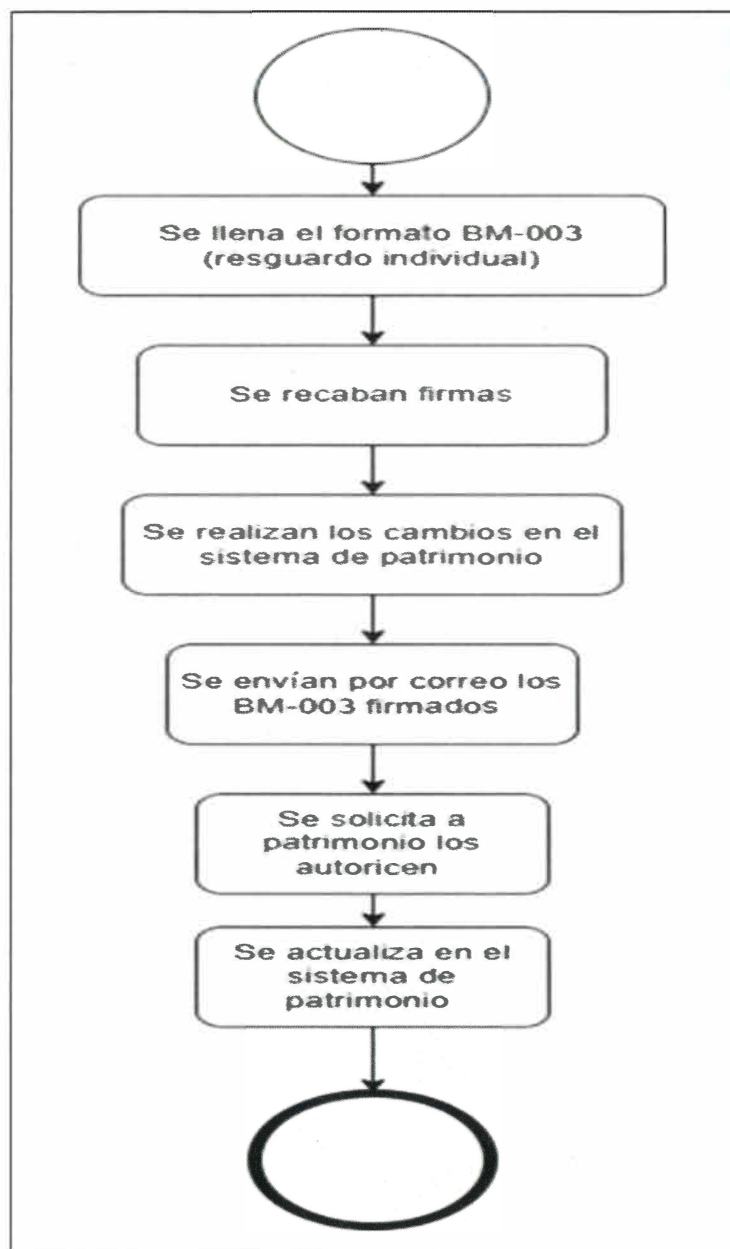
Se llena el formato BM-003 (resguardo individual)

Se recaban firmas

Se realizan los cambios en el sistema de patrimonio

Se envían por correo los BM-003 firmados

Se solicita a patrimonio los autoricen

Se actualiza en el sistema de patrimonio